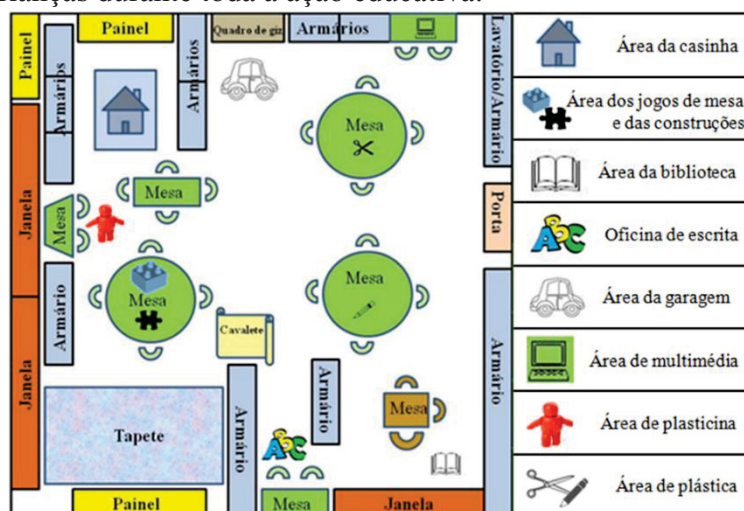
rianças durante toda a ação educativa.

Painel
Painel
Armários
Armários
Quadro de giz
Armários
Lavatório/Armário
Mesa
Mesa
Mesa
Janela
Mesa
Mesa
Armário
Porta
Cavalete
Armário
Janela
Armário
Armário
Mesa
Tapete
Armário
Painel
Mesa
Janela

Área da casinha
Área dos jogos de mesa e das construções
Área da biblioteca
Oficina de escrita
Área da garagem
Área de multimédia
Área de plasticina
Área de plástica